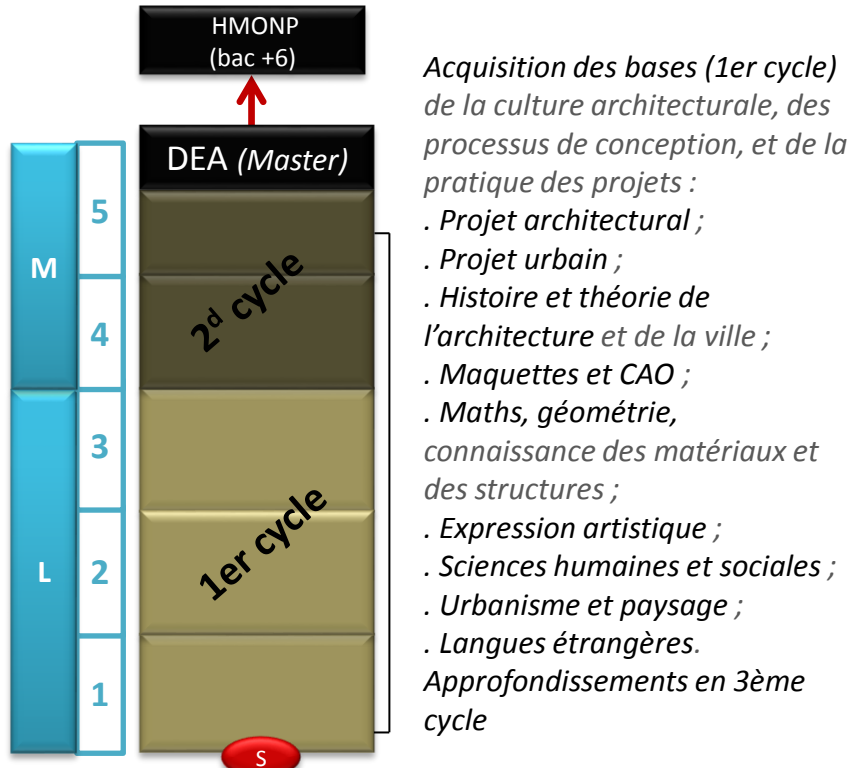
HMONP
(bac +6)

DEA *(Master)*

M

L

5

4

3

2

1

$2^d$ cycle

1er cycle

S

*Acquisition des bases (1er cycle) de la culture architecturale, des processus de conception, et de la pratique des projets :*
*. Projet architectural ;*
*. Projet urbain ;*
*. Histoire et théorie de l'architecture et de la ville ;*
*. Maquettes et CAO ;*
*. Maths, géométrie, connaissance des matériaux et des structures ;*
*. Expression artistique ;*
*. Sciences humaines et sociales ;*
*. Urbanisme et paysage ;*
*. Langues étrangères.*
*Approfondissements en 3ème cycle*